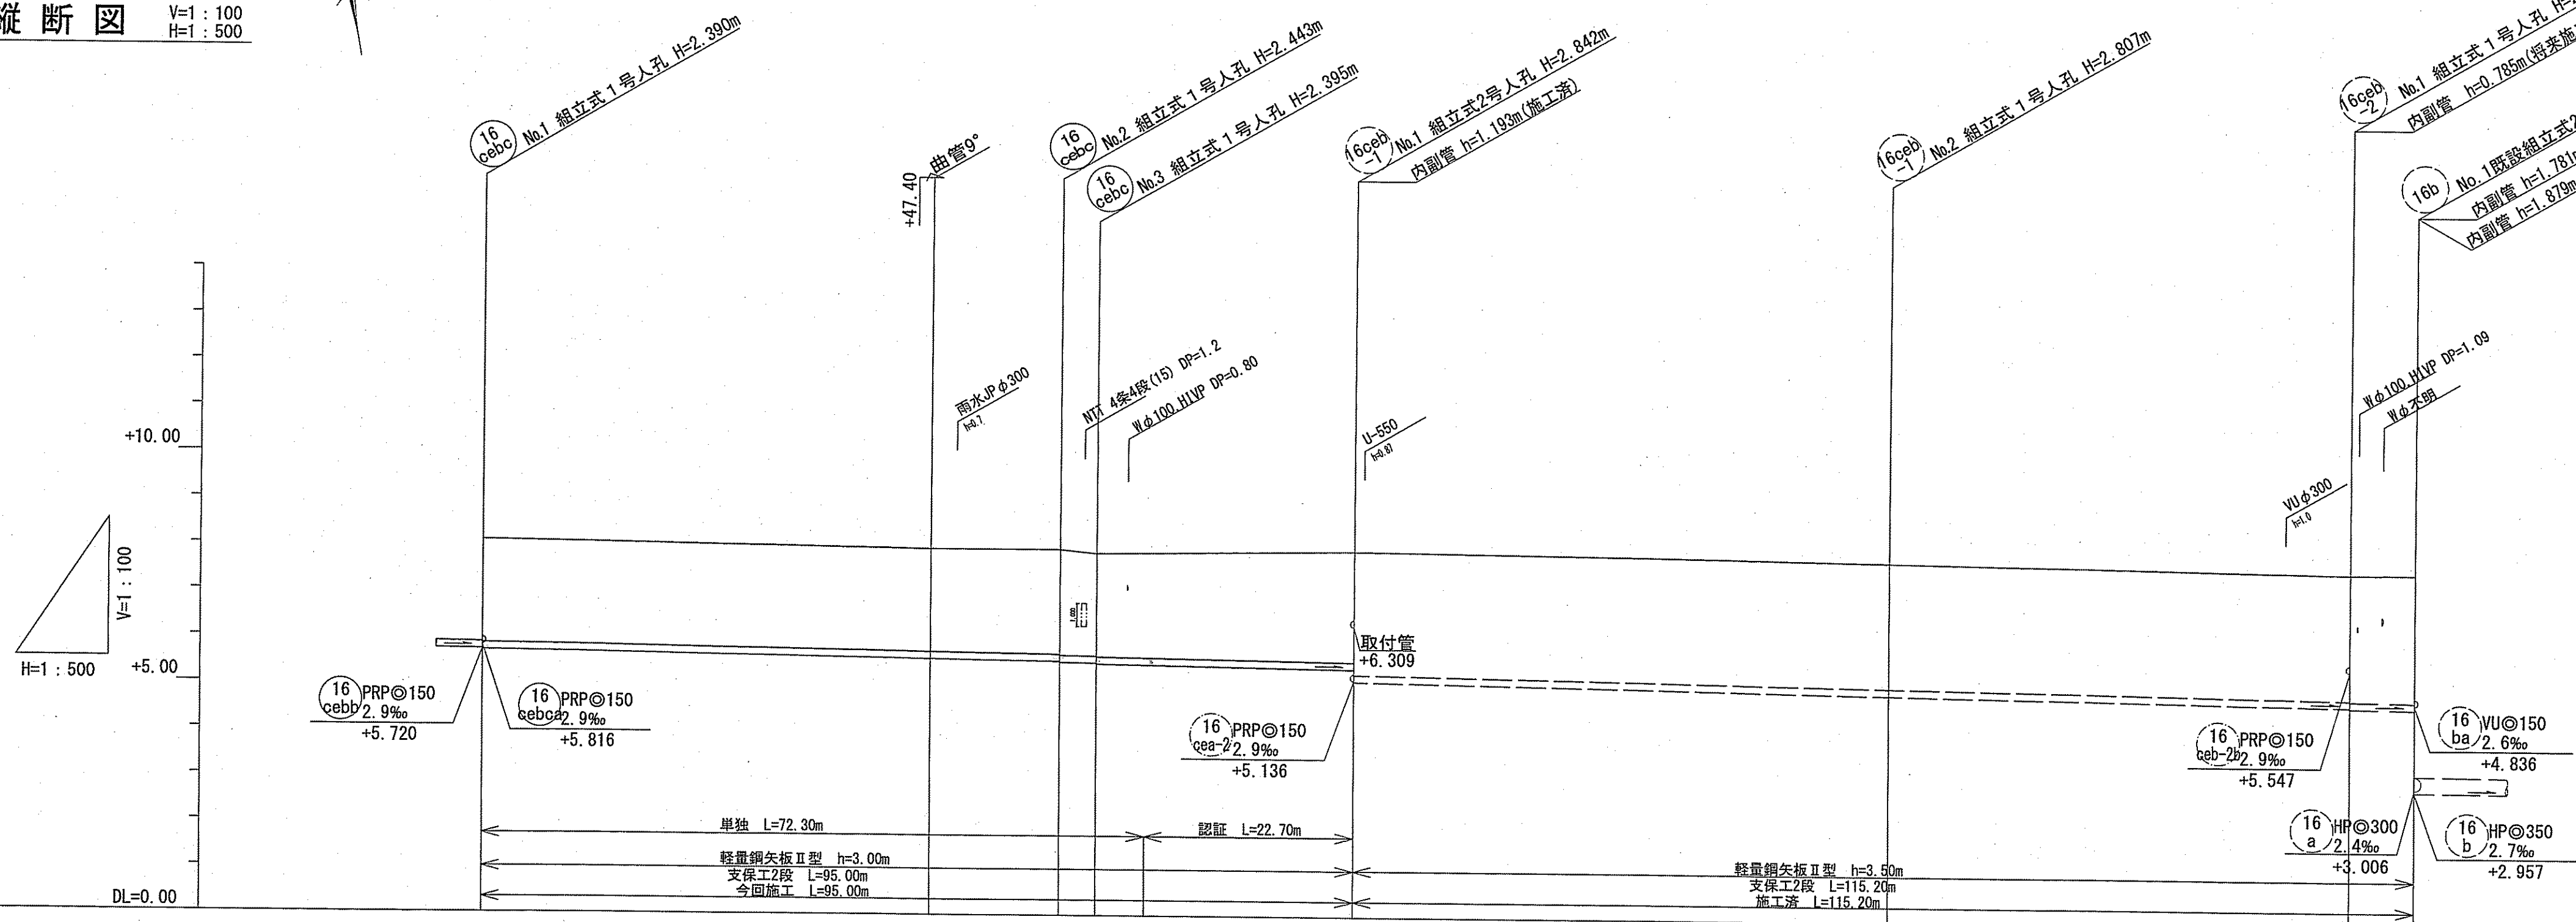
縦断図 V=1：100 H=1：500

16 cebc No.1 組立式１号人孔 H=2.390m

+47.40 曲管9°

16 cebc No.2 組立式１号人孔 H=2.443m

16 cebc No.3 組立式１号人孔 H=2.395m

16ceb -1 No.1 組立式2号人孔 H=2.842m
内副管 h=1.193m(施工済)

16ceb -1 No.2 組立式１号人孔 H=2.807m

16ceb -2 No.1 組立式１号人孔 H
内副管 h=0.785m(将来施

16b No.1既設組立式
内副管 h=1.781
内副管 h=1.879m

雨水KJPφ300
h=0.7

NTT 4条4段(15) DP=1.2

Wφ100.HIVP DP=0.80

U-550
h=0.87

Wφ100.HIVP DP=1.09
Wφ不明

VUφ300
h=1.0

+10.00

V=1：100

H=1：500

+5.00

取付管
+6.309

16 cebb PRP◎150
2.9‰
+5.720

16 cebca PRP◎150
2.9‰
+5.816

16 cea-2 PRP◎150
2.9‰
+5.136

16 ceb-2b PRP◎150
2.9‰
+5.547

16 ba VU◎150
2.6‰
+4.836

16 a HP◎300
2.4‰
+3.006

16 b HP◎350
2.7‰
+2.957

単独 L=72.30m
認証 L=22.70m
軽量鋼矢板Ⅱ型 h=3.00m
支保工2段 L=95.00m
今回施工 L=95.00m

軽量鋼矢板Ⅱ型 h=3.50m
支保工2段 L=115.20m
施工済 L=115.20m

DL=0.00